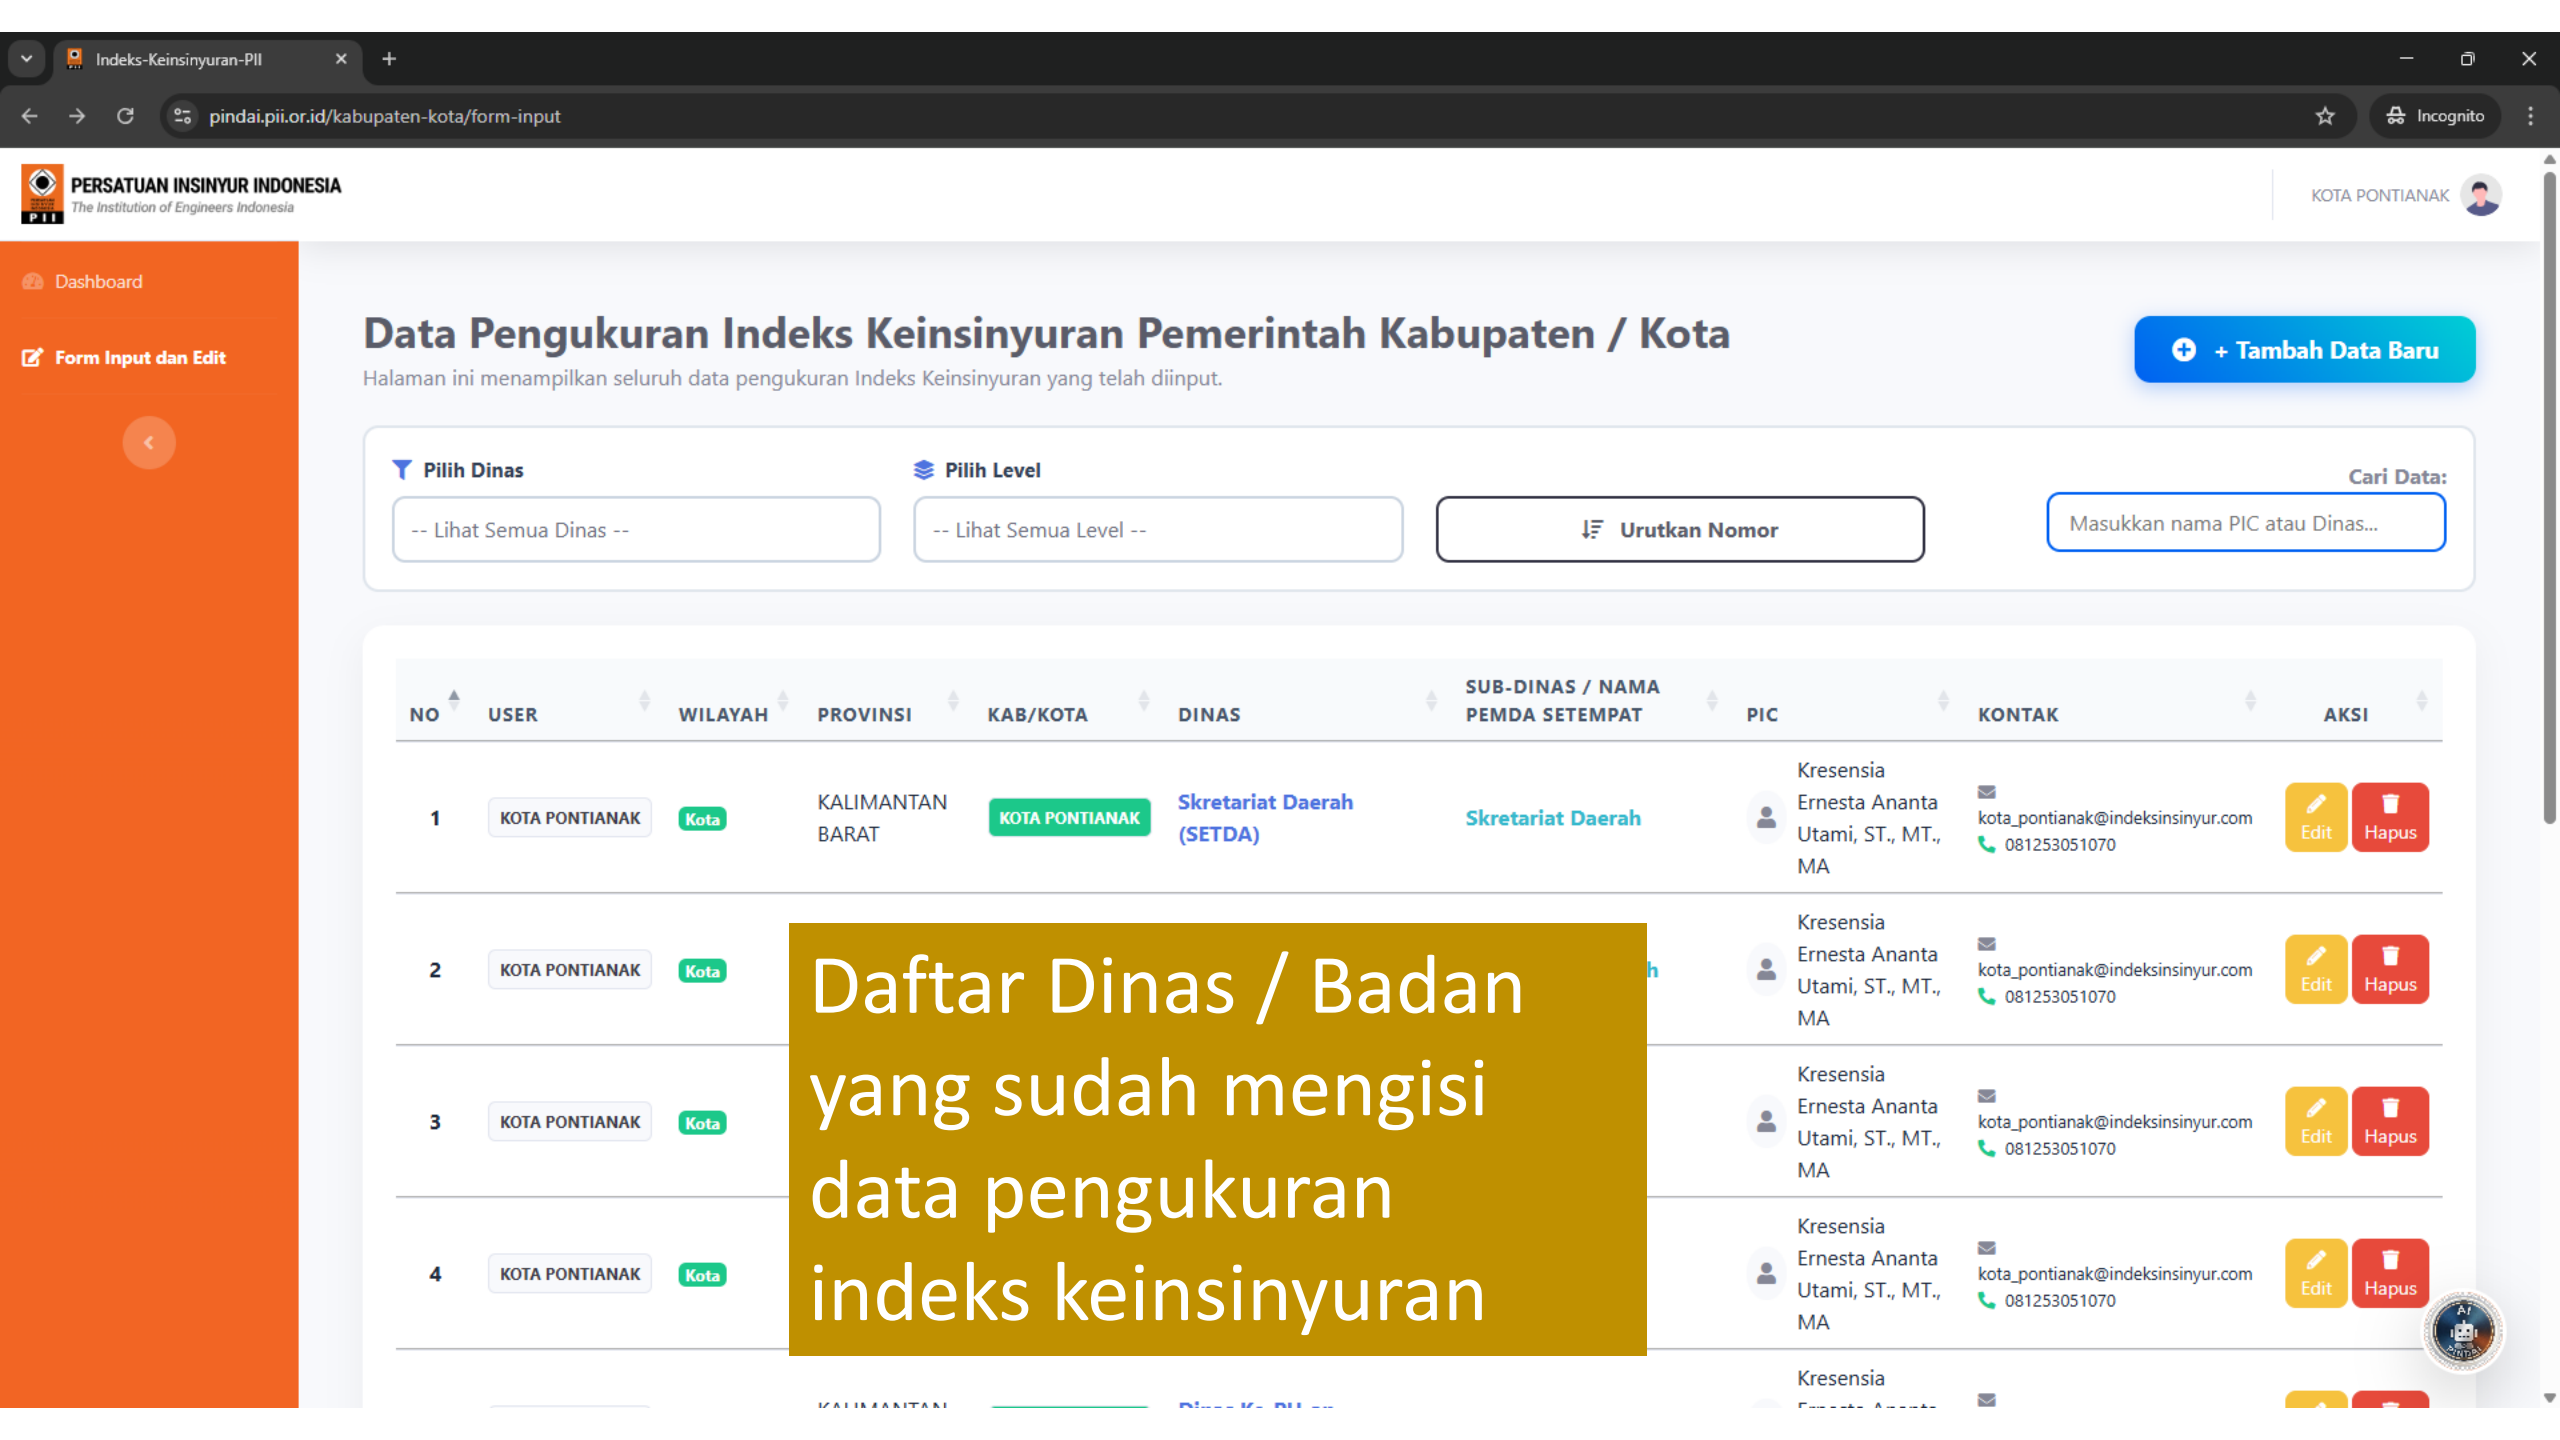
Indeks-Keinsinyuran-PII

pindai.pii.or.id/kabupaten-kota/form-input

Incognito

PERSATUAN INSINYUR INDONESIA
The Institution of Engineers Indonesia

KOTA PONTIANAK

Dashboard

Form Input dan Edit

Data Pengukuran Indeks Keinsinyuran Pemerintah Kabupaten / Kota

Halaman ini menampilkan seluruh data pengukuran Indeks Keinsinyuran yang telah diinput.

+ Tambah Data Baru

Pilih Dinas
-- Lihat Semua Dinas --

Pilih Level
-- Lihat Semua Level --

Urutkan Nomor

Cari Data:
Masukkan nama PIC atau Dinas...

| NO | USER | WILAYAH | PROVINSI | KAB/KOTA | DINAS | SUB-DINAS / NAMA PEMDA SETEMPAT | PIC | KONTAK | AKSI |
|---|---|---|---|---|---|---|---|---|---|
| 1 | KOTA PONTIANAK | Kota | KALIMANTAN BARAT | KOTA PONTIANAK | Skretariat Daerah (SETDA) | Skretariat Daerah | Kresensia Ernesta Ananta Utami, ST., MT., MA | kota_pontianak@indeksinsinyur.com 081253051070 | Edit Hapus |
| 2 | KOTA PONTIANAK | Kota | | | | h | Kresensia Ernesta Ananta Utami, ST., MT., MA | kota_pontianak@indeksinsinyur.com 081253051070 | Edit Hapus |
| 3 | KOTA PONTIANAK | Kota | | | | | Kresensia Ernesta Ananta Utami, ST., MT., MA | kota_pontianak@indeksinsinyur.com 081253051070 | Edit Hapus |
| 4 | KOTA PONTIANAK | Kota | | | | | Kresensia Ernesta Ananta Utami, ST., MT., MA | kota_pontianak@indeksinsinyur.com 081253051070 | Edit Hapus |
| | | | KALIMANTAN | | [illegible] | | Kresensia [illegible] | | |

Daftar Dinas / Badan yang sudah mengisi data pengukuran indeks keinsinyuran